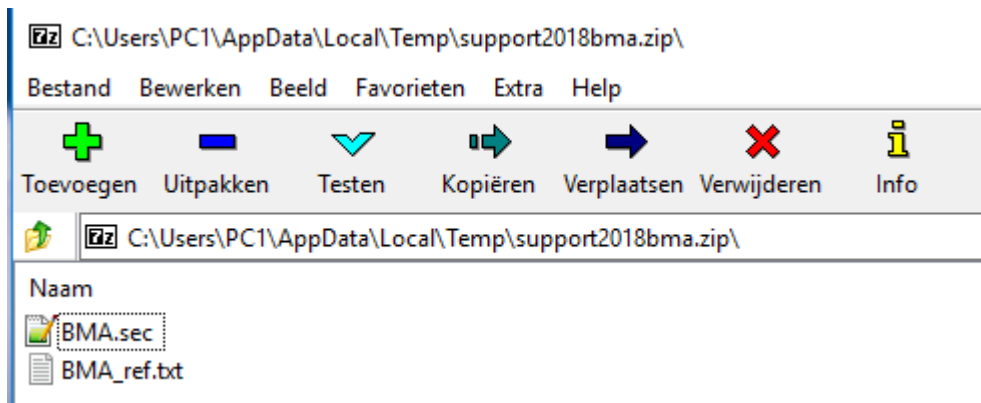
7z C:\Users\PC1\AppData\Local\Temp\support2018bma.zip\

Bestand Bewerken Beeld Favorieten Extra Help

Toevoegen Uitpakken Testen Kopiëren Verplaatsen Verwijderen Info

7z C:\Users\PC1\AppData\Local\Temp\support2018bma.zip\

Naam

BMA.sec

BMA_ref.txt